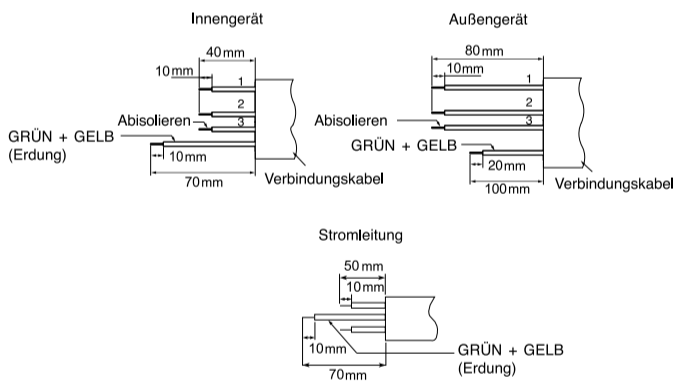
Innengerät

40 mm
10 mm
1
2
Abisolieren
3
GRÜN + GELB
(Erdung)
10 mm
70 mm
Verbindungskabel

Außengerät

80 mm
10 mm
1
2
Abisolieren
3
GRÜN + GELB
20 mm
100 mm
Verbindungskabel

Stromleitung

50 mm
10 mm
10 mm
GRÜN + GELB
(Erdung)
70 mm